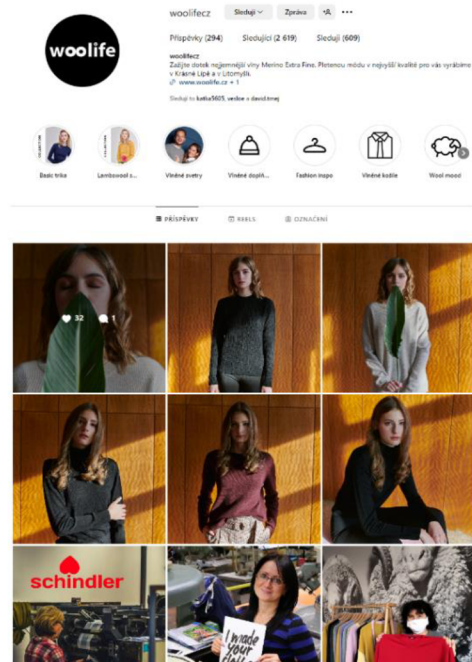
woolife

woolifecz Sleduji Zpráva +A ···

Příspěvky (294) Sledující (2 619) Sleduji (609)

woolifecz
Zažijte dotek nejjemnější vlny Merino Extra Fine. Pletenou módu v nejvyšší kvalitě pro vás vyrábíme v Krásné Lípě a v Litomyšli.
www.woolife.cz + 1

Sleduje to katka5605, vedoe + david.tmej

Basic trika
Lambswool s...
Vlněné svetry
Vlněné doplň...
Fashion inspo
Vlněné košile
Wool mood

PŘÍSPĚVKY REELS OZNAČENÍ

32 1

schindler

I made your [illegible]